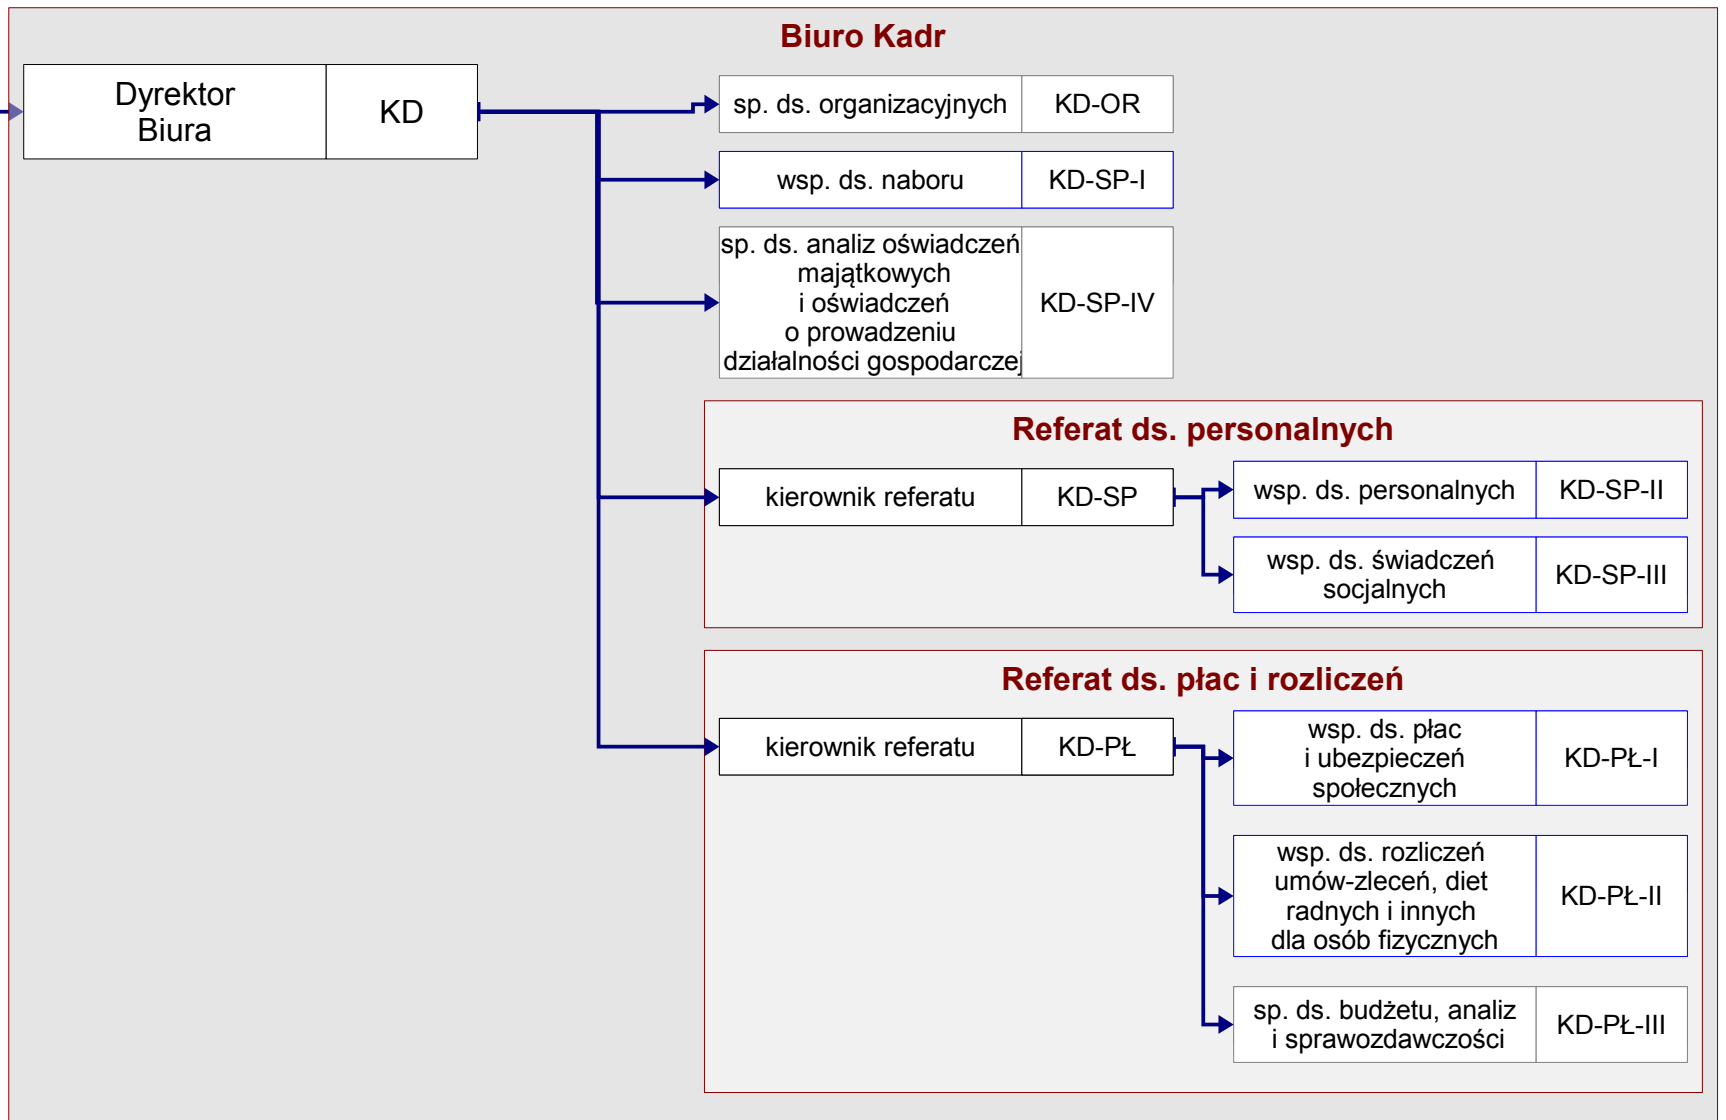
Biuro Kadr

Dyrektor Biura | KD

sp. ds. organizacyjnych | KD-OR

wsp. ds. naboru | KD-SP-I

sp. ds. analiz oświadczeń majątkowych i oświadczeń o prowadzeniu działalności gospodarczej | KD-SP-IV

Referat ds. personalnych

kierownik referatu | KD-SP

wsp. ds. personalnych | KD-SP-II

wsp. ds. świadczeń socjalnych | KD-SP-III

Referat ds. płac i rozliczeń

kierownik referatu | KD-PŁ

wsp. ds. płac i ubezpieczeń społecznych | KD-PŁ-I

wsp. ds. rozliczeń umów-zleceń, diet radnych i innych dla osób fizycznych | KD-PŁ-II

sp. ds. budżetu, analiz i sprawozdawczości | KD-PŁ-III